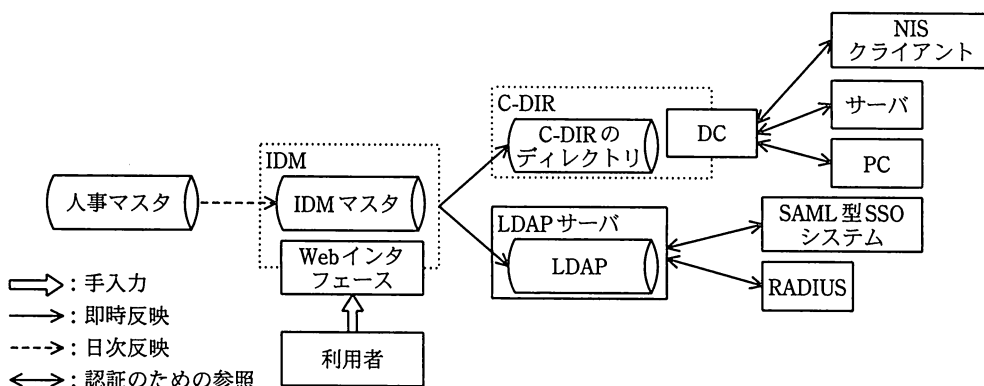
NIS
クライアント

C-DIR

C-DIRの
ディレクトリ

DC

サーバ

PC

IDM

人事マスタ

IDMマスタ

LDAPサーバ

LDAP

SAML型SSO
システム

RADIUS

Webインタフェース

利用者

⇨：手入力
⟶：即時反映
- - ->：日次反映
⟷：認証のための参照